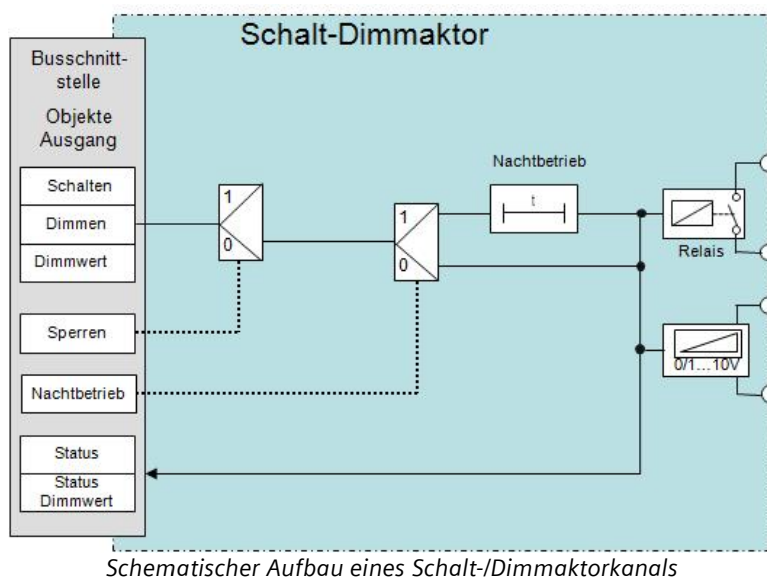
Schalt-Dimmaktor

Busschnittstelle

Objekte Ausgang

Schalten

Dimmen

Dimmwert

Sperren

Nachtbetrieb

Status

Status Dimmwert

1

0

1

0

Nachtbetrieb

t

Relais

0/1...10V

Schematischer Aufbau eines Schalt-/Dimmaktorkanals